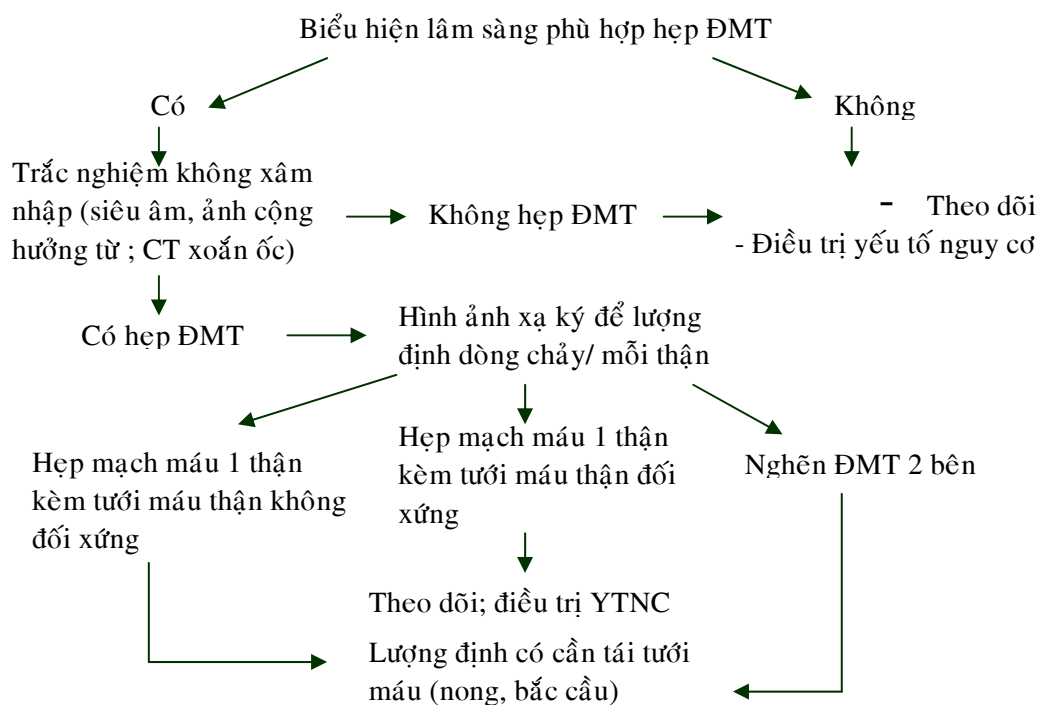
Biểu hiện lâm sàng phù hợp hẹp ĐMT

Có

Không

Trắc nghiệm không xâm nhập (siêu âm, ảnh cộng hưởng từ ; CT xoắn ốc)

Không hẹp ĐMT

- Theo dõi
- Điều trị yếu tố nguy cơ

Có hẹp ĐMT

Hình ảnh xạ ký để lượng định dòng chảy/ mỗi thận

Hẹp mạch máu 1 thận kèm tưới máu thận không đối xứng

Hẹp mạch máu 1 thận kèm tưới máu thận đối xứng

Nghẽn ĐMT 2 bên

Theo dõi; điều trị YTNC

Lượng định có cần tái tưới máu (nong, bắc cầu)